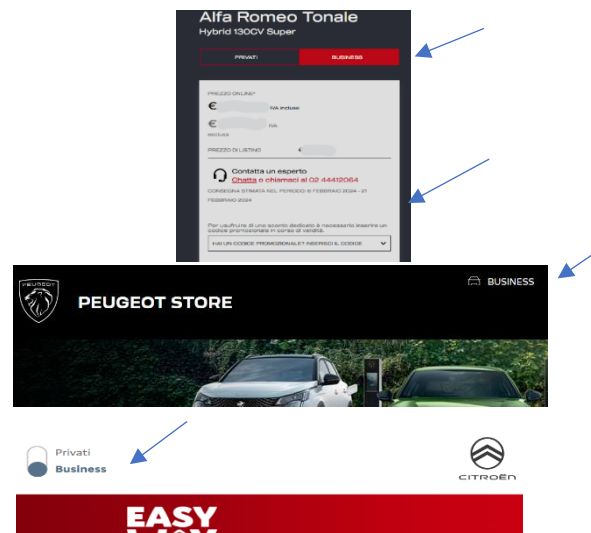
Alfa Romeo Tonale
Hybrid 130CV Super

PRIVATI BUSINESS

PREZZO ONLINE*
€ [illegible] IVA inclusa
€ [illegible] IVA
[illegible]

PREZZO DI LISTINO €

Contatta un esperto
Chatta o chiamaci al 02 44412064
CONSEGNA STIMATA NEL PERIODO 6 FEBBRAIO 2024 - 21 FEBBRAIO 2024

Per usufruire di uno sconto dedicato è necessario inserire un codice promozionale in corso di validità.
HAI UN CODICE PROMOZIONALE? INSERISCI IL CODICE

PEUGEOT

PEUGEOT STORE

BUSINESS

Privati
Business

CITROËN

EASY